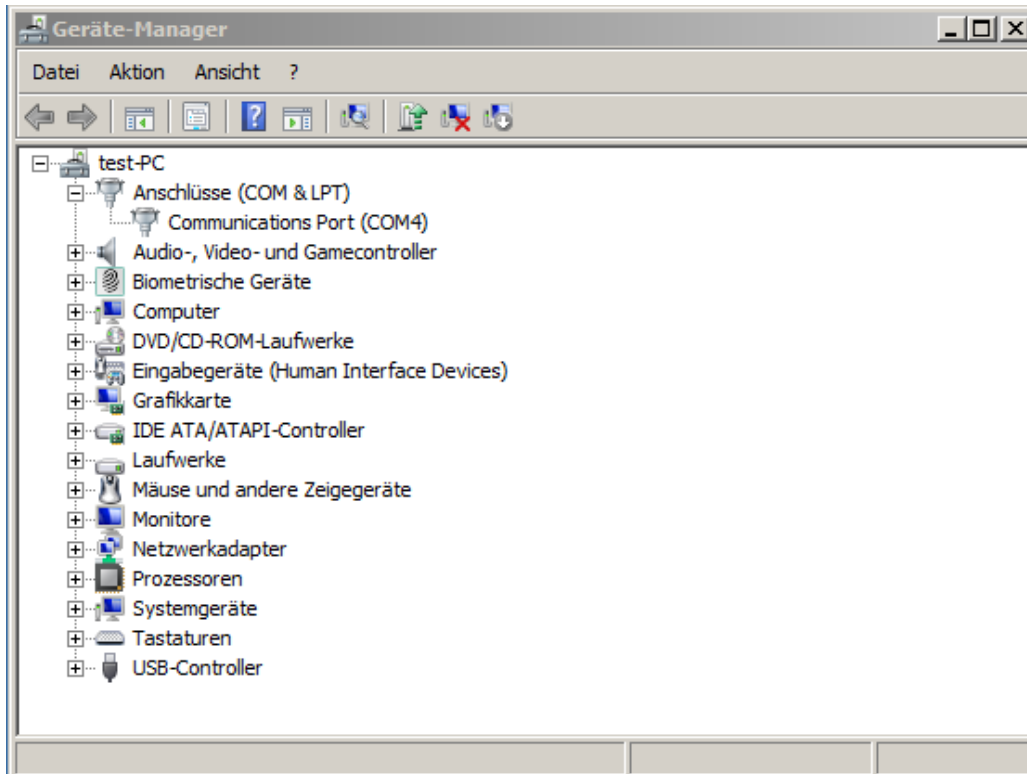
Geräte-Manager

Datei Aktion Ansicht ?

test-PC
Anschlüsse (COM & LPT)
Communications Port (COM4)
Audio-, Video- und Gamecontroller
Biometrische Geräte
Computer
DVD/CD-ROM-Laufwerke
Eingabegeräte (Human Interface Devices)
Grafikkarte
IDE ATA/ATAPI-Controller
Laufwerke
Mäuse und andere Zeigegeräte
Monitore
Netzwerkadapter
Prozessoren
Systemgeräte
Tastaturen
USB-Controller